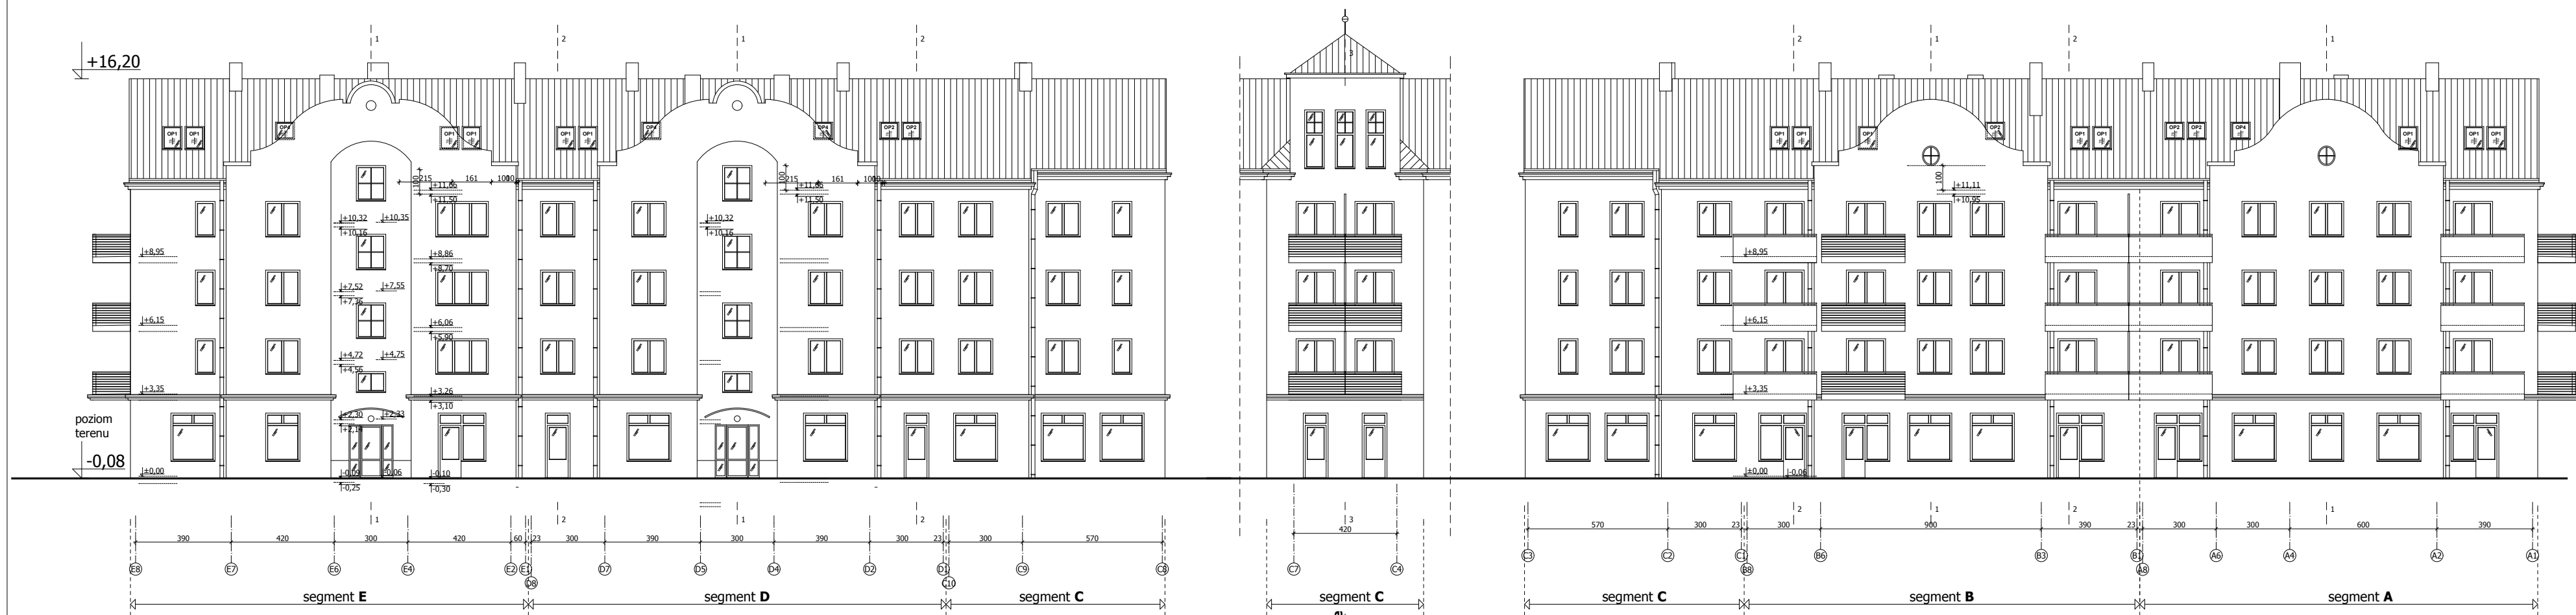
+16,20

poziom terenu

-0,08

1 2 1 2

OP1 OP1 OP4 OP1 OP1 OP1 OP1 OP4 OP4 OP2 OP2

215 161 100 100 +11,66 +11,50

+10,32 +10,35 +10,16

+8,95 +8,86 +8,70

+7,52 +7,55 +7,36

+6,15 +6,06 +5,90

+4,72 +4,75 +4,56

+3,35 +3,26 +3,10

+2,30 +2,33 +2,14

+0,00 -0,04 -0,06 -0,10 -0,25 -0,30

+10,32 +10,16 100 215 +11,66 161 100 +11,50

3

OP1 OP1 OP4 OP4 OP1 OP1 OP2 OP2 OP4 OP1 OP1 OP1

100 +11,11 +10,95

+8,95 +6,15 +3,35 +0,00 -0,06

1 2 1 2 3 2 1 2 1

390 420 300 420 60 23 300 390 300 390 300 23 300 570

420

570 300 23 300 900 390 23 300 300 600 390

E8 E7 E6 E4 E2 E1 D8 D7 D5 D4 D2 D1 C10 C9 C8

C7 C4

C3 C2 C1 B8 B6 B3 B1 A8 A6 A4 A2 A1

segment E segment D segment C segment C segment C segment B segment A